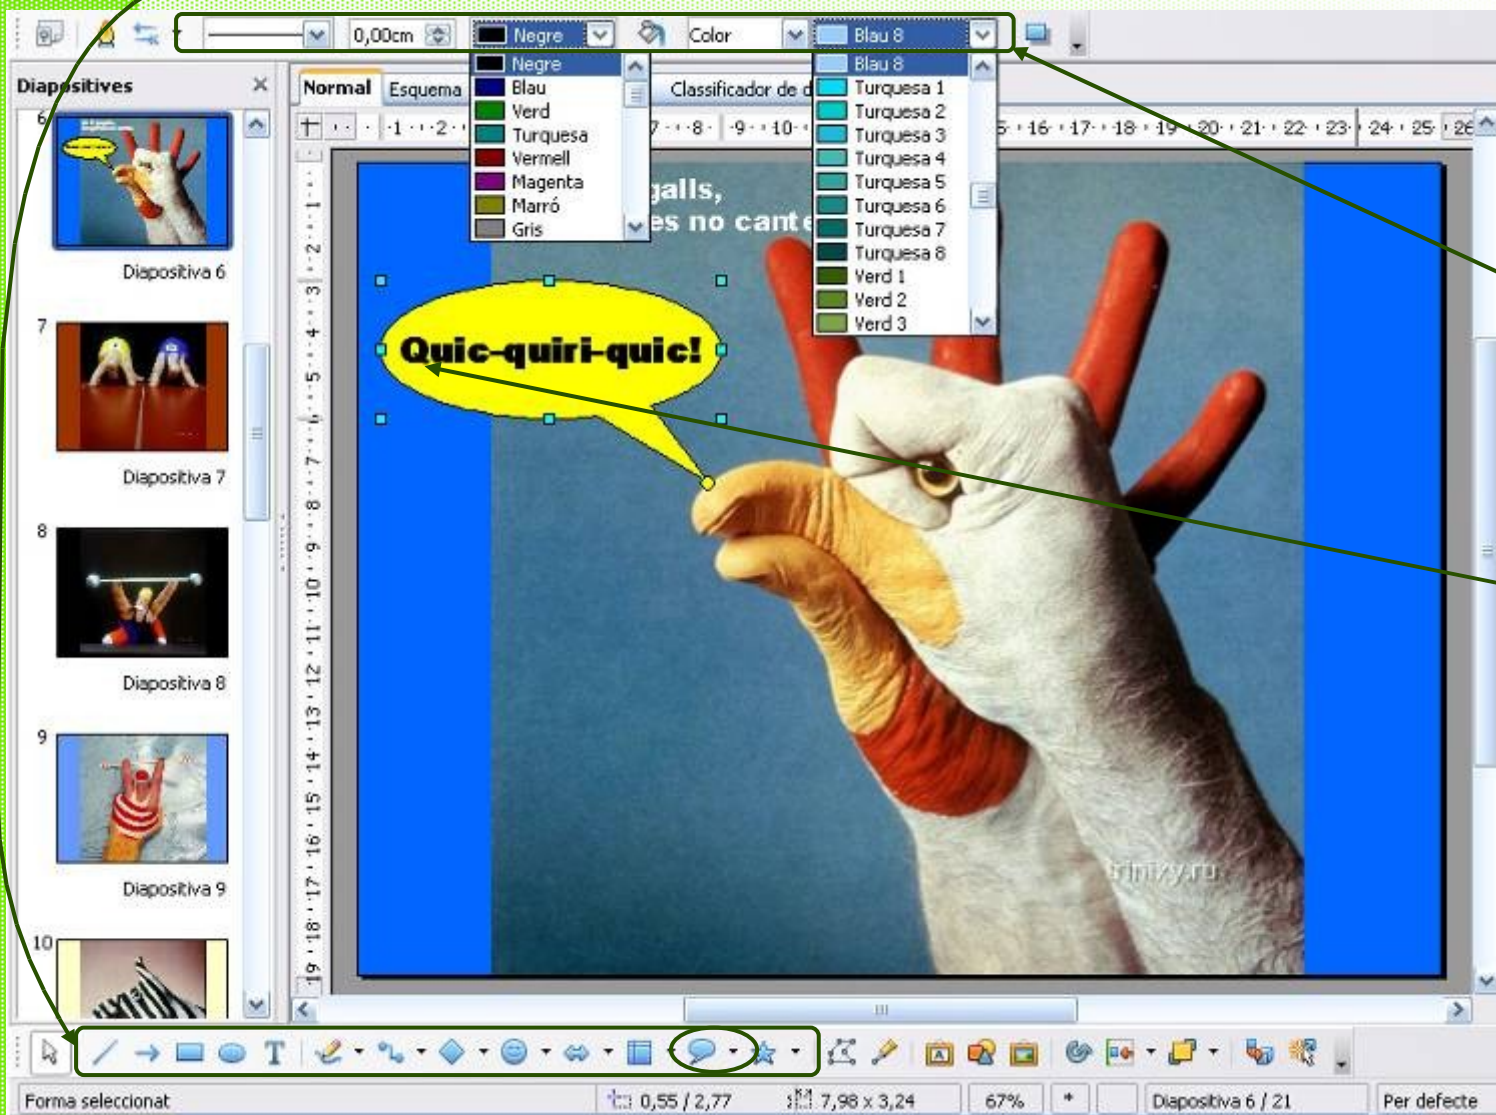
0,00cm
Negre
Color
Blau 8

Diapositives
Normal
Esquema
Classificador de d

Negre
Blau
Verd
Turquesa
Vermell
Magenta
Marró
Gris

Blau 8
Turquesa 1
Turquesa 2
Turquesa 3
Turquesa 4
Turquesa 5
Turquesa 6
Turquesa 7
Turquesa 8
Verd 1
Verd 2
Verd 3

6
Diapositiva 6
7
Diapositiva 7
8
Diapositiva 8
9
Diapositiva 9
10

galls,
es no cante

Quic-quiri-quic!

trinixy.ru

Forma seleccionat
0,55 / 2,77
7,98 x 3,24
67%
Diapositiva 6 / 21
Per defecte